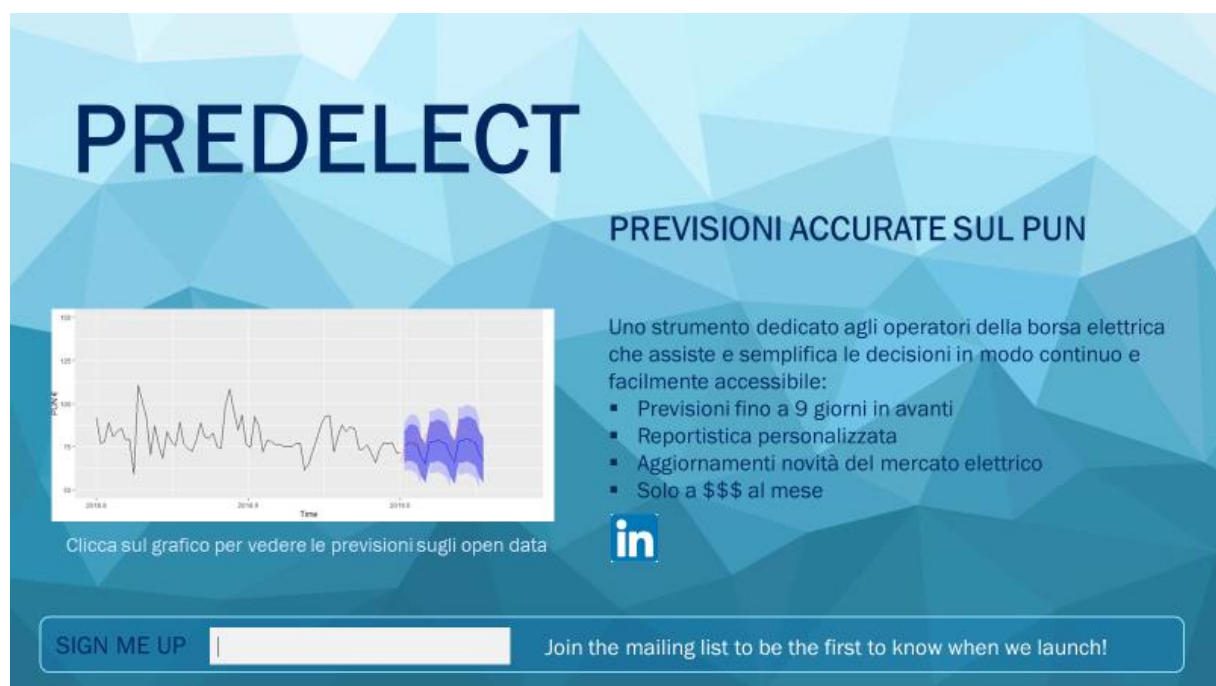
PREDELECT

PREVISIONI ACCURATE SUL PUN

150
125
100
75
50
PUN €
2018.0
2018.5
2019.0
Time

Clicca sul grafico per vedere le previsioni sugli open data

Uno strumento dedicato agli operatori della borsa elettrica che assiste e semplifica le decisioni in modo continuo e facilmente accessibile:

- Previsioni fino a 9 giorni in avanti
- Reportistica personalizzata
- Aggiornamenti novità del mercato elettrico
- Solo a $$$ al mese

in

SIGN ME UP

Join the mailing list to be the first to know when we launch!